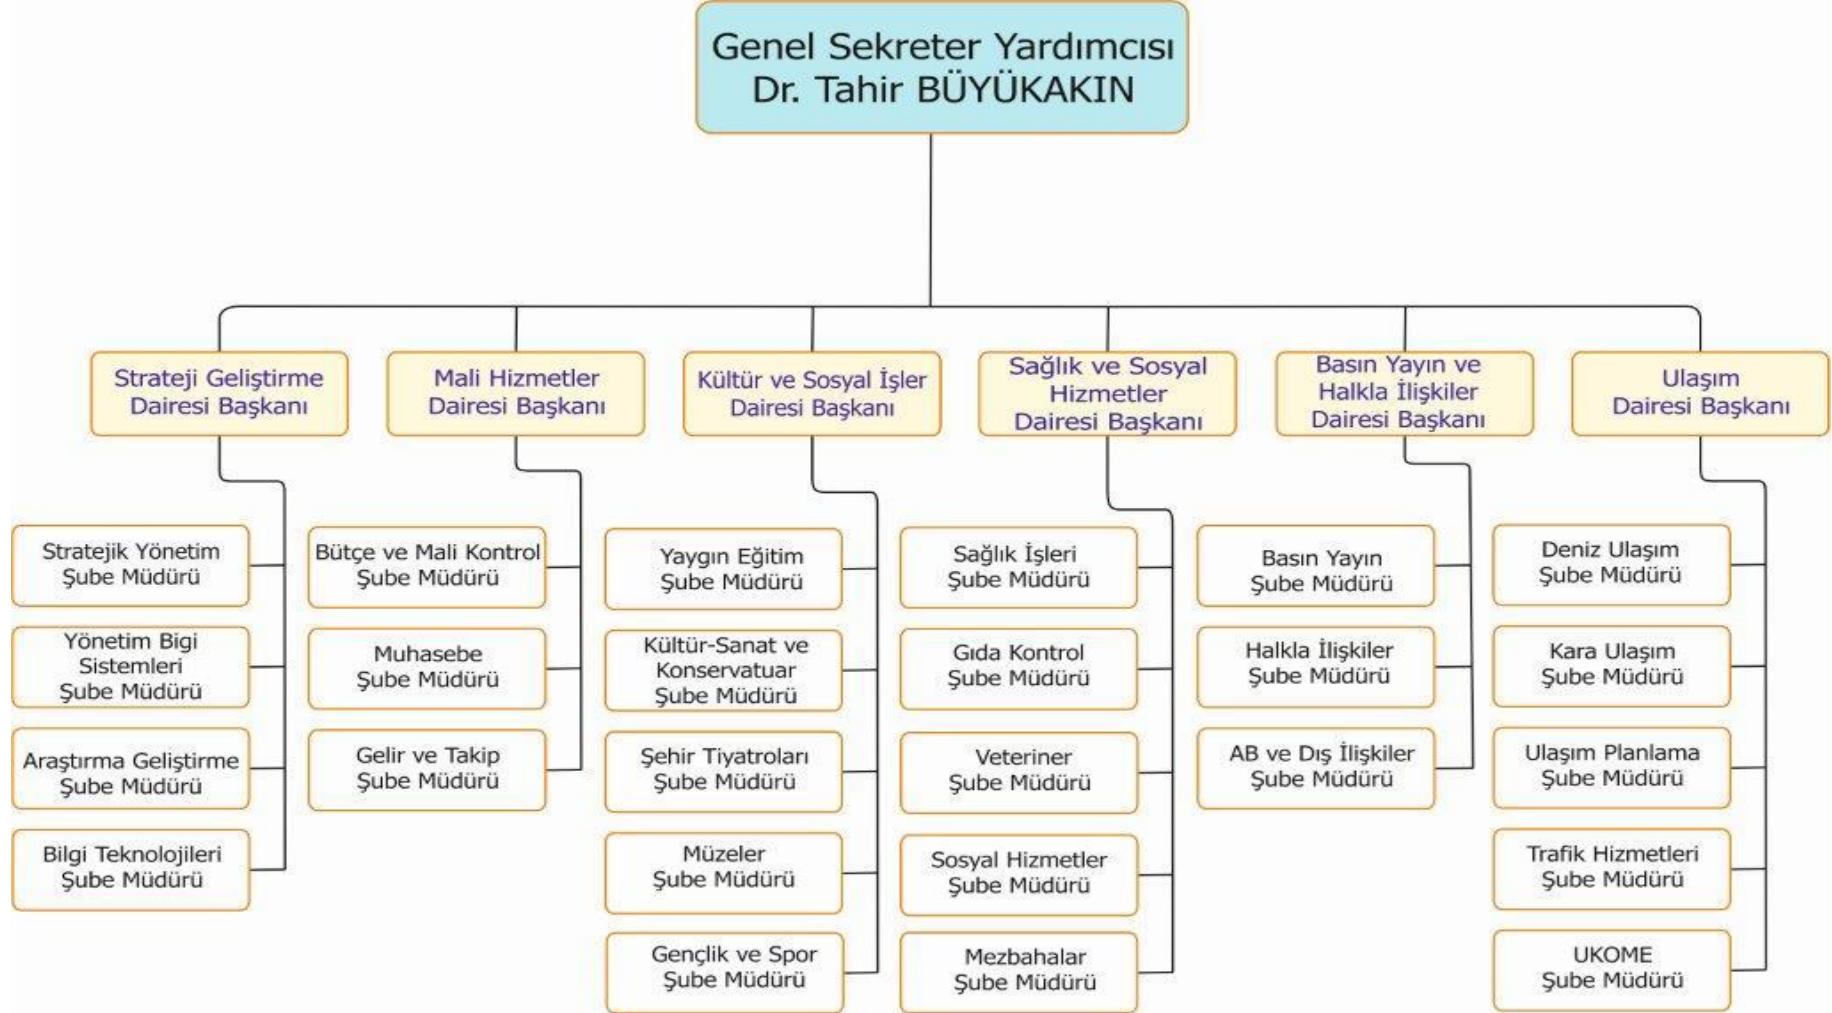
Genel Sekreter Yardımcısı
Dr. Tahir BÜYÜKAKIN

Strateji Geliştirme Dairesi Başkanı

Stratejik Yönetim Şube Müdürü

Yönetim Bigi Sistemleri Şube Müdürü

Araştırma Geliştirme Şube Müdürü

Bilgi Teknolojileri Şube Müdürü

Mali Hizmetler Dairesi Başkanı

Bütçe ve Mali Kontrol Şube Müdürü

Muhasebe Şube Müdürü

Gelir ve Takip Şube Müdürü

Kültür ve Sosyal İşler Dairesi Başkanı

Yaygın Eğitim Şube Müdürü

Kültür-Sanat ve Konservatuar Şube Müdürü

Şehir Tiyatroları Şube Müdürü

Müzeler Şube Müdürü

Gençlik ve Spor Şube Müdürü

Sağlık ve Sosyal Hizmetler Dairesi Başkanı

Sağlık İşleri Şube Müdürü

Gıda Kontrol Şube Müdürü

Veteriner Şube Müdürü

Sosyal Hizmetler Şube Müdürü

Mezbahalar Şube Müdürü

Basın Yayın ve Halkla İlişkiler Dairesi Başkanı

Basın Yayın Şube Müdürü

Halkla İlişkiler Şube Müdürü

AB ve Dış İlişkiler Şube Müdürü

Ulaşım Dairesi Başkanı

Deniz Ulaşım Şube Müdürü

Kara Ulaşım Şube Müdürü

Ulaşım Planlama Şube Müdürü

Trafik Hizmetleri Şube Müdürü

UKOME Şube Müdürü